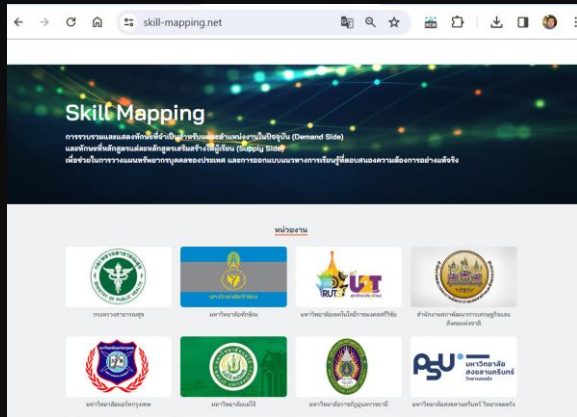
skill-mapping.net

Skill Mapping

การรวบรวมและแสดงทักษะที่จำเป็นสำหรับแต่ละตำแหน่งงานในปัจจุบัน (Demand Side) และทักษะที่หลักสูตรและหลักสูตรเสริมสร้างให้ผู้เรียน (Supply Side) เพื่อช่วยในการวางแผนทรัพยากรบุคคลของประเทศ และการออกแบบแนวทางการเรียนรู้ที่ตอบสนองความต้องการอย่างแท้จริง

หน่วยงาน

MINISTRY OF PUBLIC HEALTH
กระทรวงสาธารณสุข

มหาวิทยาลัยทักษิณ

RUT UST
มหาวิทยาลัยเทคโนโลยีราชมงคลศรีวิชัย

สำนักงานสภาพัฒนาการเศรษฐกิจและสังคมแห่งชาติ

มหาวิทยาลัยนราธิวาสราชนครินทร์

มหาวิทยาลัยแม่โจ้

มหาวิทยาลัยราชภัฏอุบลราชธานี

PSU มหาวิทยาลัยสงขลานครินทร์ วิทยาเขตตรัง
มหาวิทยาลัยสงขลานครินทร์ วิทยาเขตตรัง